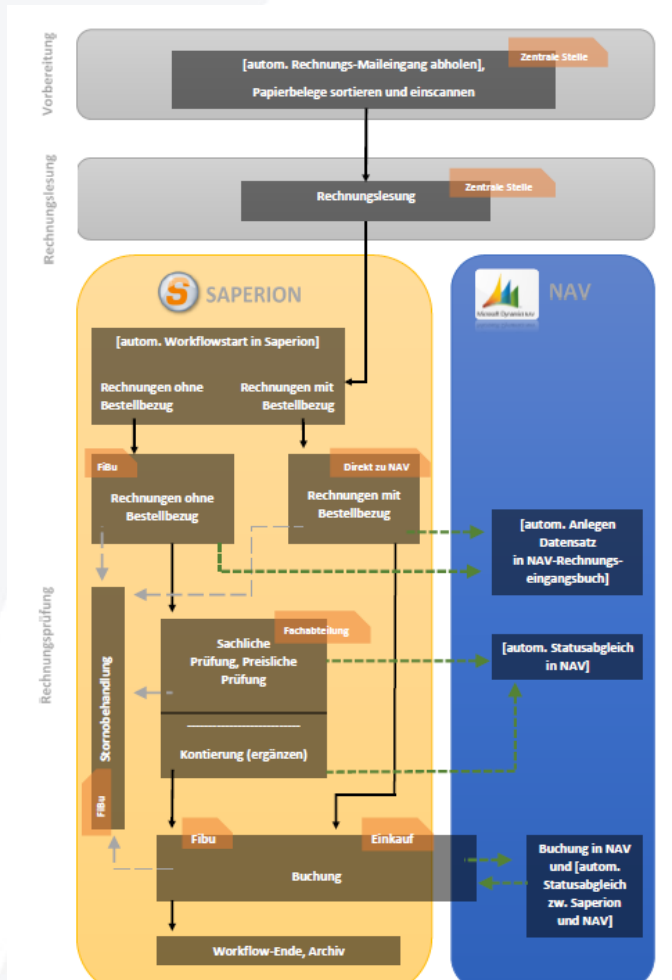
Vorbereitung

[autom. Rechnungs-Maileingang abholen], Papierbelege sortieren und einscannen

Zentrale Stelle

Rechnungslesung

Rechnungslesung

Zentrale Stelle

SAPERION

NAV

Microsoft Dynamics NAV

[autom. Workflowstart in Saperion]

Rechnungen ohne Bestellbezug

Rechnungen mit Bestellbezug

FiBu

Rechnungen ohne Bestellbezug

Direkt zu NAV

Rechnungen mit Bestellbezug

[autom. Anlegen Datensatz in NAV-Rechnungseingangsbuch]

Rechnungsprüfung

Stornobehandlung

FiBu

Fachabteilung

Sachliche Prüfung, Preisliche Prüfung

[autom. Statusabgleich in NAV]

Kontierung (ergänzen)

Fibu

Einkauf

Buchung

Buchung in NAV und [autom. Statusabgleich zw. Saperion und NAV]

Workflow-Ende, Archiv